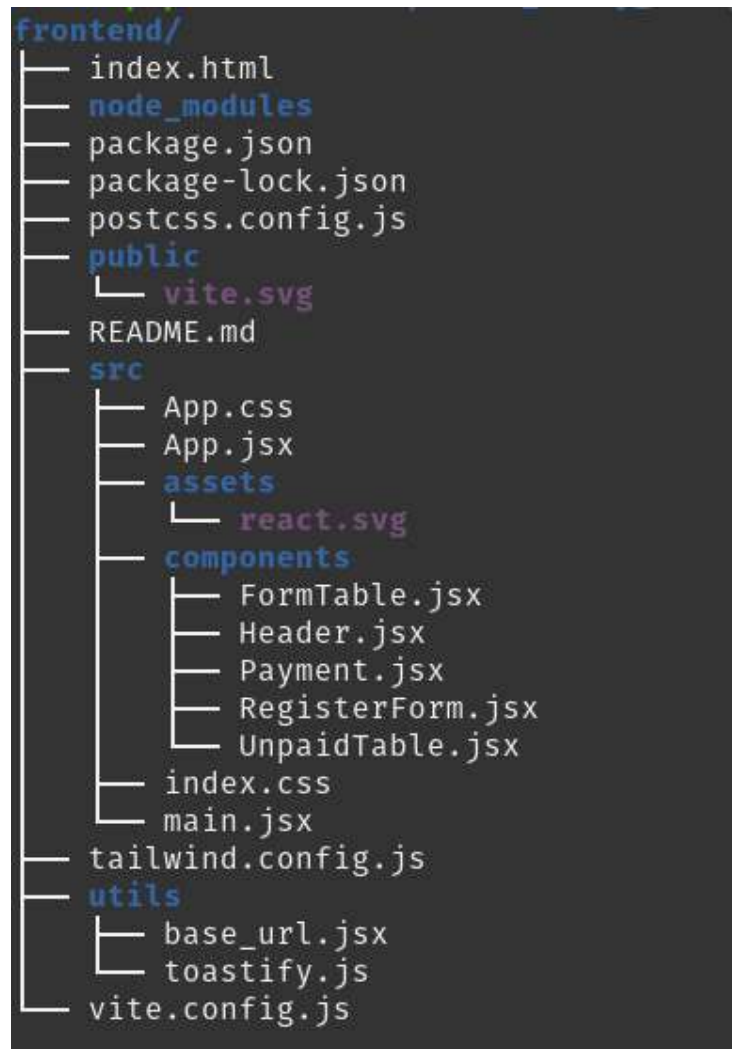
frontend/
├── index.html
├── node_modules
├── package.json
├── package-lock.json
├── postcss.config.js
├── public
│   └── vite.svg
├── README.md
├── src
│   ├── App.css
│   ├── App.jsx
│   ├── assets
│   │   └── react.svg
│   ├── components
│   │   ├── FormTable.jsx
│   │   ├── Header.jsx
│   │   ├── Payment.jsx
│   │   ├── RegisterForm.jsx
│   │   └── UnpaidTable.jsx
│   ├── index.css
│   └── main.jsx
├── tailwind.config.js
├── utils
│   ├── base_url.jsx
│   └── toastify.js
└── vite.config.js